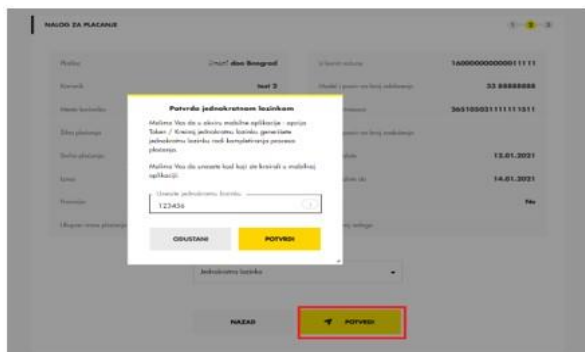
NALOG ZA PLAĆANJE

1 2 3

Unicef doo Beograd

test 2

160000000000011111

33 88888888

365100031111111511

13.01.2021

14.01.2021

Ne

Potvrda jednokratnom lozinkom

Molimo Vas da u okviru mobilne aplikacije - opcija Token / Kreiraj jednokratnu lozinku generišete jednokratnu lozinku radi kompletiranja procesa plaćanja.

Molimo Vas da unesete kod koji ste kreirali u mobilnoj aplikaciji.

Unesite jednokratnu lozinku

123456

ODUSTANI

POTVRDI

Jednokratna lozinka

NAZAD

POTVRDI